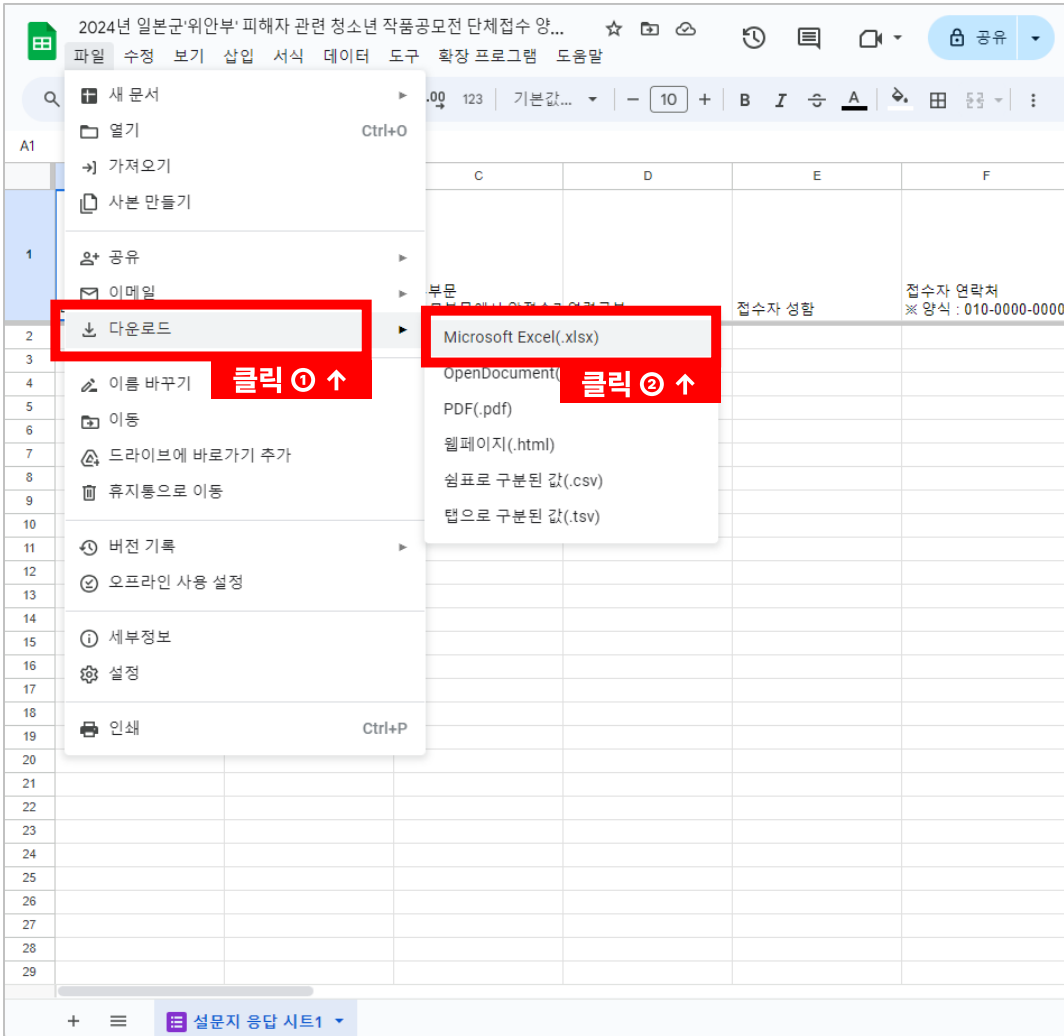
2024년 일본군'위안부' 피해자 관련 청소년 작품공모전 단체접수 양...

파일 수정 보기 삽입 서식 데이터 도구 확장 프로그램 도움말

공유

.00 123 기본값... 10 B I A

A1

C D E F

1

부문

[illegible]

접수자 성함

접수자 연락처
※ 양식 : 010-0000-0000

새 문서
열기 Ctrl+O
가져오기
사본 만들기

공유
이메일
다운로드

이름 바꾸기
이동
드라이브에 바로가기 추가
휴지통으로 이동

버전 기록
오프라인 사용 설정

세부정보
설정

인쇄 Ctrl+P

클릭 ① ↑

Microsoft Excel(.xlsx)
OpenDocument(
PDF(.pdf)
웹페이지(.html)
쉼표로 구분된 값(.csv)
탭으로 구분된 값(.tsv)

클릭 ② ↑

2 3 4 5 6 7 8 9 10 11 12 13 14 15 16 17 18 19 20 21 22 23 24 25 26 27 28 29

+ 설문지 응답 시트1